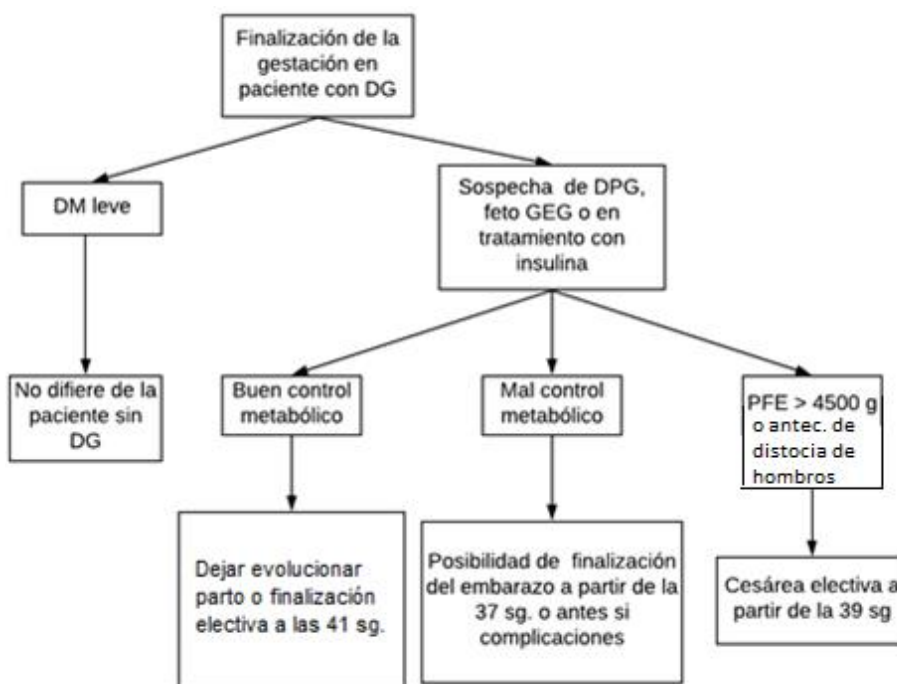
Finalización de la gestación en paciente con DG

DM leve

Sospecha de DPG, feto GEG o en tratamiento con insulina

No difiere de la paciente sin DG

Buen control metabólico

Mal control metabólico

PFE > 4500 g o antec. de distocia de hombros

Dejar evolucionar parto o finalización electiva a las 41 sg.

Posibilidad de finalización del embarazo a partir de la 37 sg. o antes si complicaciones

Cesárea electiva a partir de la 39 sg